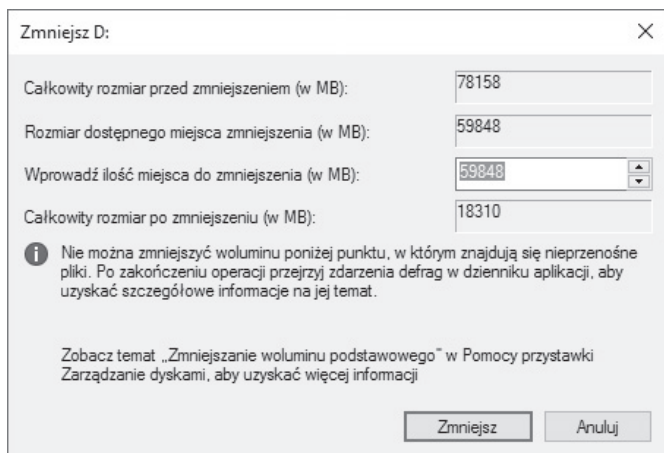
Zmniejsz D:

×

Całkowity rozmiar przed zmniejszeniem (w MB): 78158

Rozmiar dostępnego miejsca zmniejszenia (w MB): 59848

Wprowadź ilość miejsca do zmniejszenia (w MB): 59848

Całkowity rozmiar po zmniejszeniu (w MB): 18310

Nie można zmniejszyć woluminu poniżej punktu, w którym znajdują się nieprzenośne pliki. Po zakończeniu operacji przejrzyj zdarzenia defrag w dzienniku aplikacji, aby uzyskać szczegółowe informacje na jej temat.

Zobacz temat „Zmniejszanie woluminu podstawowego" w Pomocy przystawki Zarządzanie dyskami, aby uzyskać więcej informacji

Zmniejsz

Anuluj